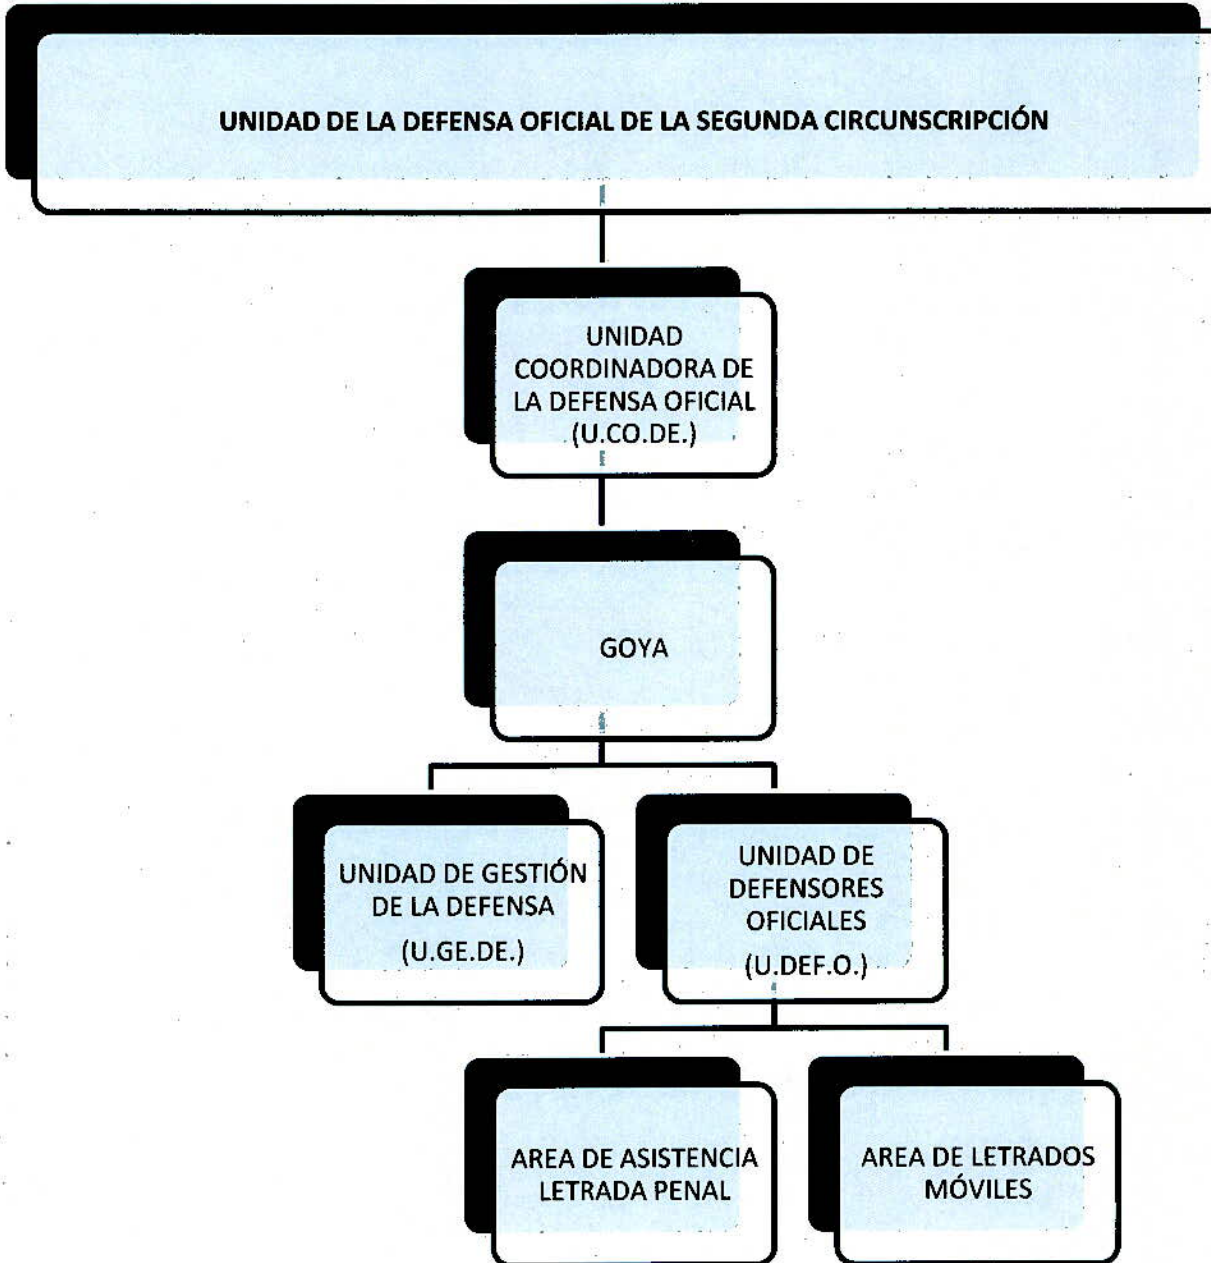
UNIDAD DE LA DEFENSA OFICIAL DE LA SEGUNDA CIRCUNSCRIPCIÓN

UNIDAD COORDINADORA DE LA DEFENSA OFICIAL (U.CO.DE.)

GOYA

UNIDAD DE GESTIÓN DE LA DEFENSA (U.GE.DE.)

UNIDAD DE DEFENSORES OFICIALES (U.DEF.O.)

AREA DE ASISTENCIA LETRADA PENAL

AREA DE LETRADOS MÓVILES